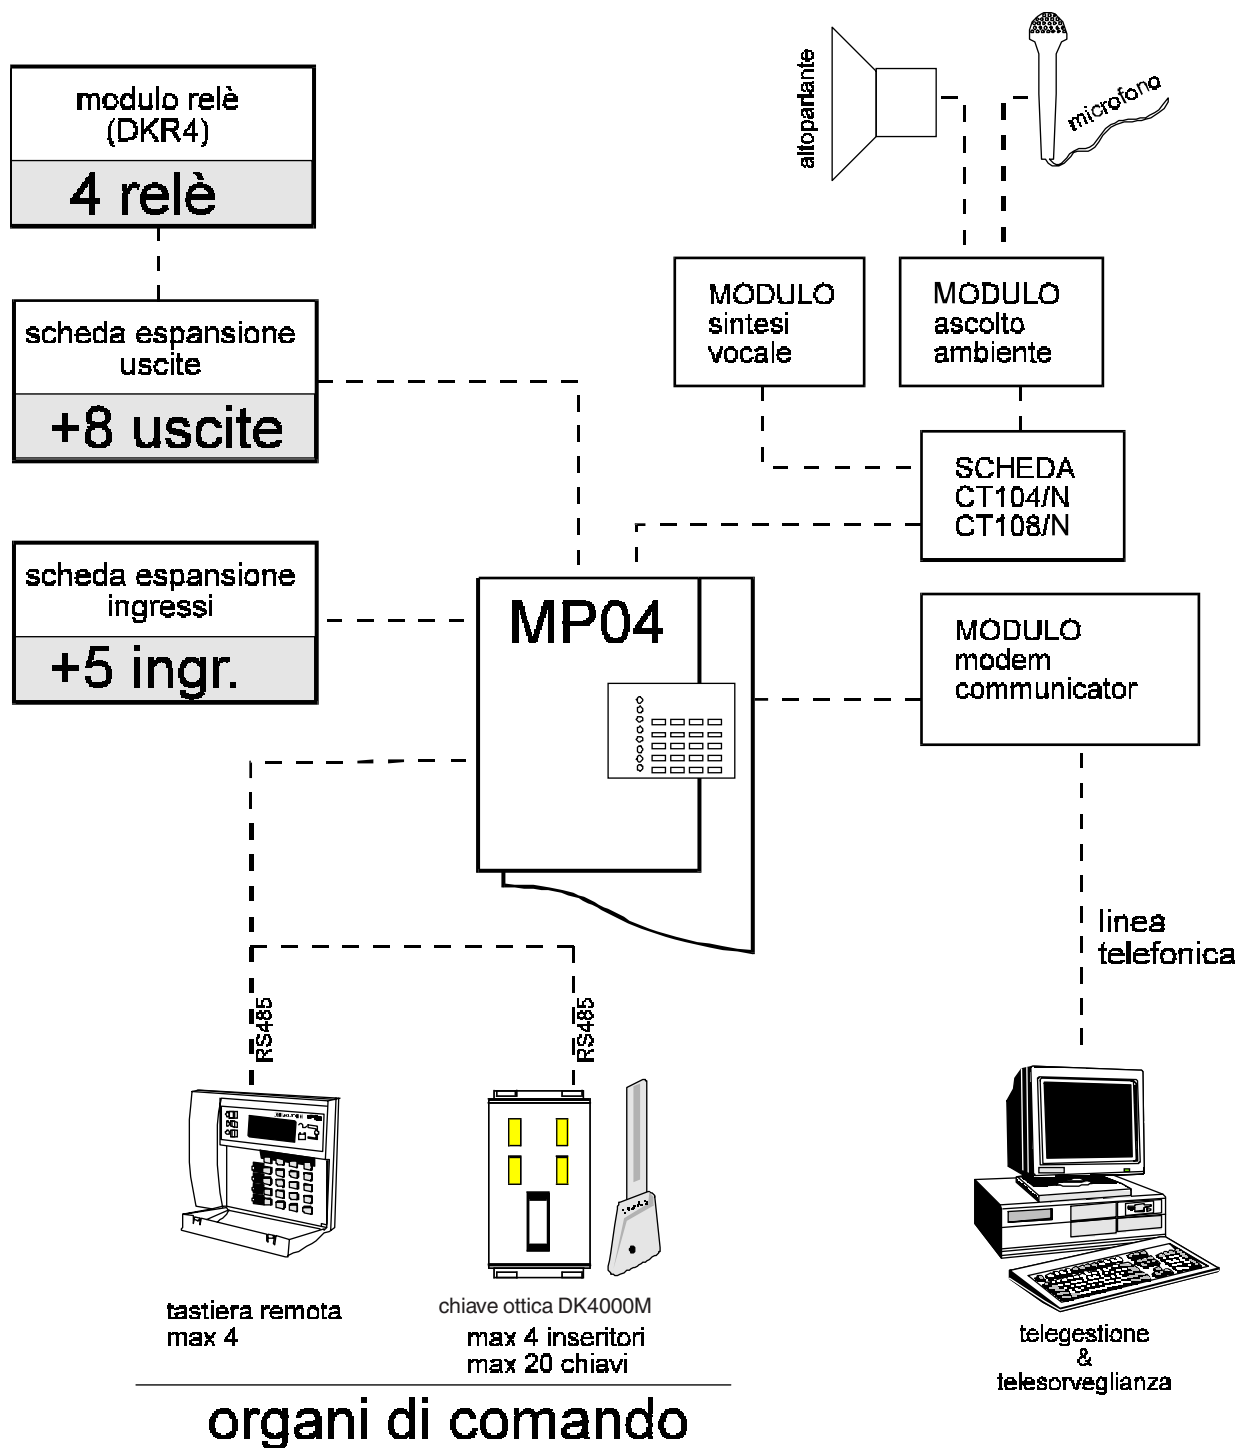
modulo relè
(DKR4)
4 relè

scheda espansione
uscite
+8 uscite

scheda espansione
ingressi
+5 ingr.

altoparlante

microfono

MODULO
sintesi
vocale

MODULO
ascolto
ambiente

SCHEDA
CT104/N
CT108/N

MP04

MODULO
modem
communicator

linea
telefonica

RS485

RS485

tastiera remota
max 4

chiave ottica DK4000M
max 4 inseritori
max 20 chiavi

telegestione
&
telesorveglianza

organi di comando